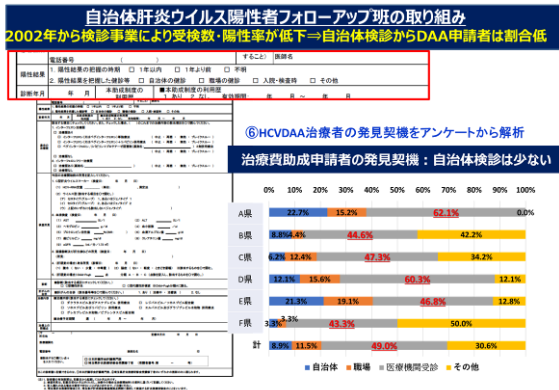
自治体肝炎ウイルス陽性者フォローアップ班の取り組み

2002年から検診事業により受検数・陽性率が低下⇒自治体検診からDAA申請者は割合低

電話番号 | すること | 医師名

陽性結果 | 1. 陽性結果の把握の時期 □ 1年以内 □ 1年以前 □ 不明
2. 陽性結果を把握した健診等 □ 自治体の健診 □ 職場の健診 □ 入院・検査時 □ その他

診断年月 | 年 月 | 本助成制度の利用歴 | ■本助成制度の利用歴 1. あり 2. なし | 有効期間 | 年 月 ～ 年

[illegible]

⑥HCVDAA治療者の発見契機をアンケートから解析

治療費助成申請者の発見契機：自治体検診は少ない

0% 10% 20% 30% 40% 50% 60% 70% 80% 90% 100%

| | 自治体 | 職場 | 医療機関受診 | その他 |
|---|---|---|---|---|
| A県 | 22.7% | 15.2% | 62.1% | 0.0% |
| B県 | 8.8% 4.4% | | 44.6% | 42.2% |
| C県 | 6.2% | 12.4% | 47.3% | 34.2% |
| D県 | 12.1% | 15.6% | 60.3% | 12.1% |
| E県 | 21.3% | 19.1% | 46.8% | 12.8% |
| F県 | 3.3% | 3.3% | 43.3% | 50.0% |
| 計 | 8.9% | 11.5% | 49.0% | 30.6% |

■自治体 ■職場 ■医療機関受診 ■その他